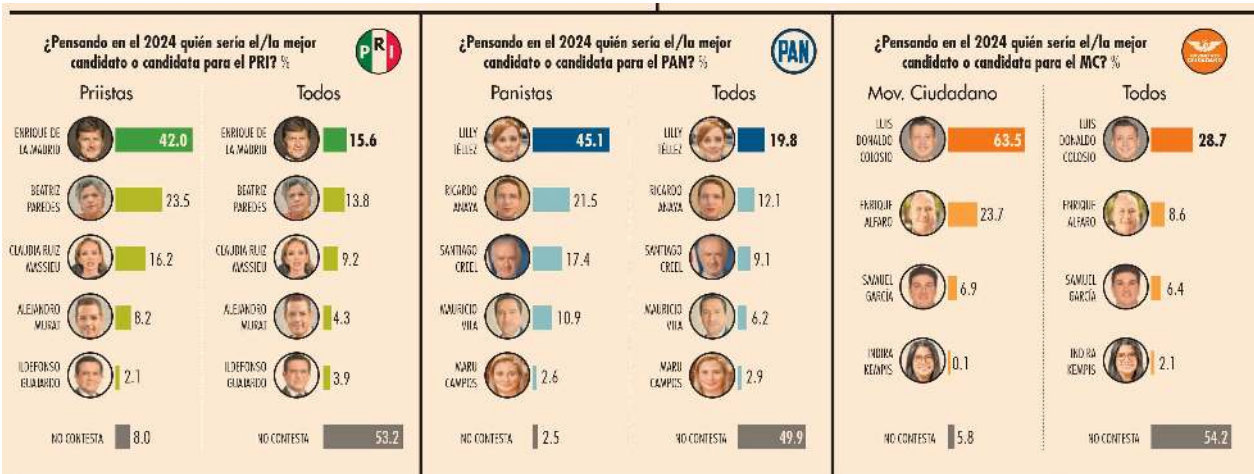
¿Pensando en el 2024 quién sería el/la mejor candidato o candidata para el PRI? %

PRI

Priistas

ENRIQUE DE LA MADRID 42.0
BEATRIZ PAREDES 23.5
CLAUDIA RUIZ MASSIEU 16.2
ALEJANDRO MURAT 8.2
ILDEFONSO GUAJARDO 2.1
NO CONTESTA 8.0

Todos

ENRIQUE DE LA MADRID 15.6
BEATRIZ PAREDES 13.8
CLAUDIA RUIZ MASSIEU 9.2
ALEJANDRO MURAT 4.3
ILDEFONSO GUAJARDO 3.9
NO CONTESTA 53.2

¿Pensando en el 2024 quién sería el/la mejor candidato o candidata para el PAN? %

PAN

Panistas

LILLY TÉLLEZ 45.1
RICARDO ANAYA 21.5
SANTIAGO CREEL 17.4
MAURICIO VILA 10.9
MARU CAMPOS 2.6
NO CONTESTA 2.5

Todos

LILLY TÉLLEZ 19.8
RICARDO ANAYA 12.1
SANTIAGO CREEL 9.1
MAURICIO VILA 6.2
MARU CAMPOS 2.9
NO CONTESTA 49.9

¿Pensando en el 2024 quién sería el/la mejor candidato o candidata para el MC? %

Mov. Ciudadano

LUIS DONALDO COLOSIO 63.5
ENRIQUE ALFARO 23.7
SAMUEL GARCÍA 6.9
INDIRA KEMPIS 0.1
NO CONTESTA 5.8

Todos

LUIS DONALDO COLOSIO 28.7
ENRIQUE ALFARO 8.6
SAMUEL GARCÍA 6.4
INDIRA KEMPIS 2.1
NO CONTESTA 54.2